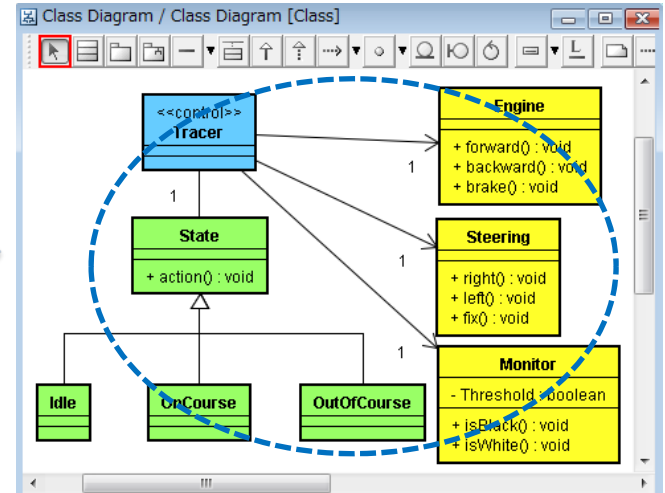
Class Diagram / Class Diagram [Class]

<<control>>
Tracer

1

State

+ action() : void

Idle

OnCourse

OutOfCourse

Engine

+ forward() : void
+ backward() : void
+ brake() : void

1

Steering

+ right() : void
+ left() : void
+ fix() : void

1

1

Monitor

- Threshold : boolean

+ isBlack() : void
+ isWhite() : void